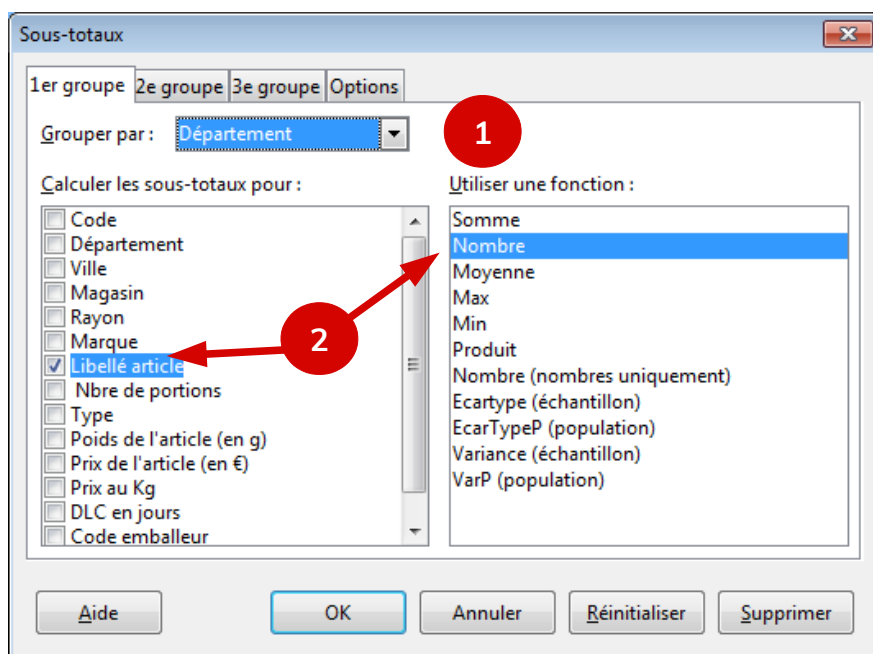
Sous-totaux

1er groupe | 2e groupe | 3e groupe | Options

Grouper par : Département

1

Calculer les sous-totaux pour :

Code
Département
Ville
Magasin
Rayon
Marque
Libellé article
Nbre de portions
Type
Poids de l'article (en g)
Prix de l'article (en €)
Prix au Kg
DLC en jours
Code emballeur

2

Utiliser une fonction :

Somme
Nombre
Moyenne
Max
Min
Produit
Nombre (nombres uniquement)
Ecartype (échantillon)
EcarTypeP (population)
Variance (échantillon)
VarP (population)

Aide
OK
Annuler
Réinitialiser
Supprimer